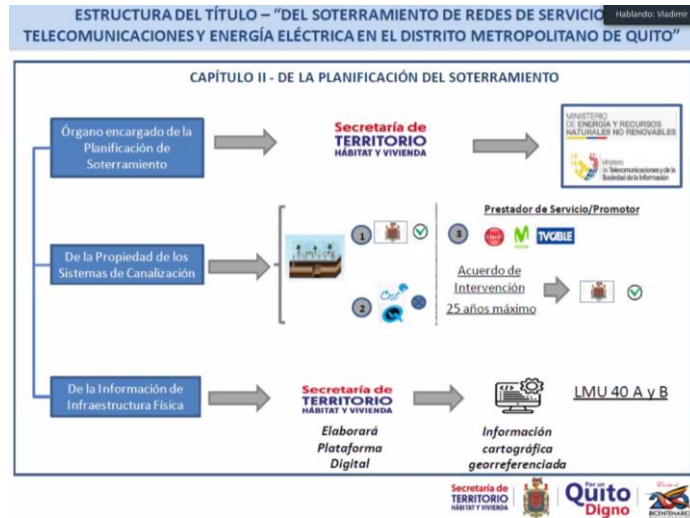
ESTRUCTURA DEL TÍTULO – "DEL SOTERRAMIENTO DE REDES DE SERVICIO
Hablando: Vladimir
TELECOMUNICACIONES Y ENERGÍA ELÉCTRICA EN EL DISTRITO METROPOLITANO DE QUITO"

CAPÍTULO II - DE LA PLANIFICACIÓN DEL SOTERRAMIENTO

Órgano encargado de la Planificación de Soterramiento

Secretaría de TERRITORIO HÁBITAT Y VIVIENDA

MINISTERIO DE ENERGÍA Y RECURSOS NATURALES NO RENOVABLES

Ministerio de Telecomunicaciones y de la Sociedad de la Información

De la Propiedad de los Sistemas de Canalización

1

2

3

Prestador de Servicio/Promotor

claro

M

TVCABLE

Cnt

Acuerdo de Intervención

25 años máximo

De la Información de Infraestructura Física

Secretaría de TERRITORIO HÁBITAT Y VIVIENDA

Elaborará Plataforma Digital

Información cartográfica georreferenciada

LMU 40 A y B

Secretaría de TERRITORIO HÁBITAT Y VIVIENDA

Por un Quito Digno

BICENTENARIO